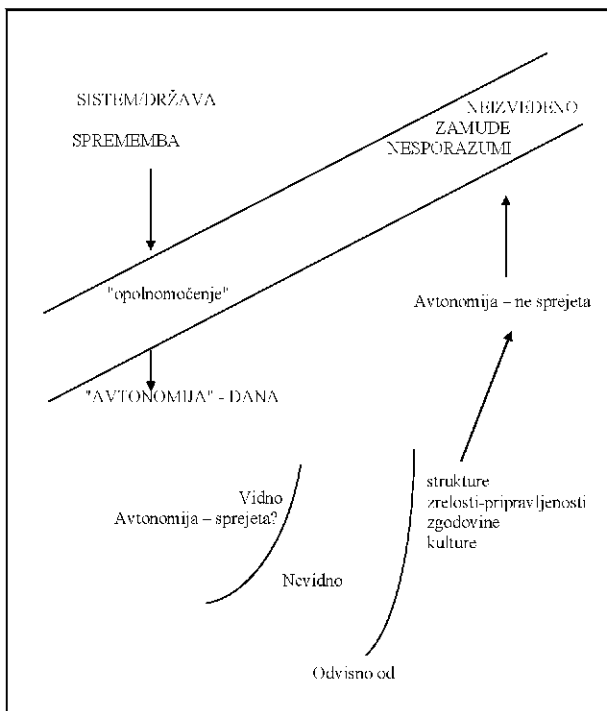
SISTEM/DRŽAVA

SPREMEMBA

NEIZVEDENO
ZAMUDE
NESPORAZUMI

"opolnomočenje"

Avtonomija – ne sprejeta

"AVTONOMIJA" - DANA

Vidno
Avtonomija – sprejeta?

Nevidno

strukture
zrelosti-pripravljenosti
zgodovine
kulture

Odvisno od